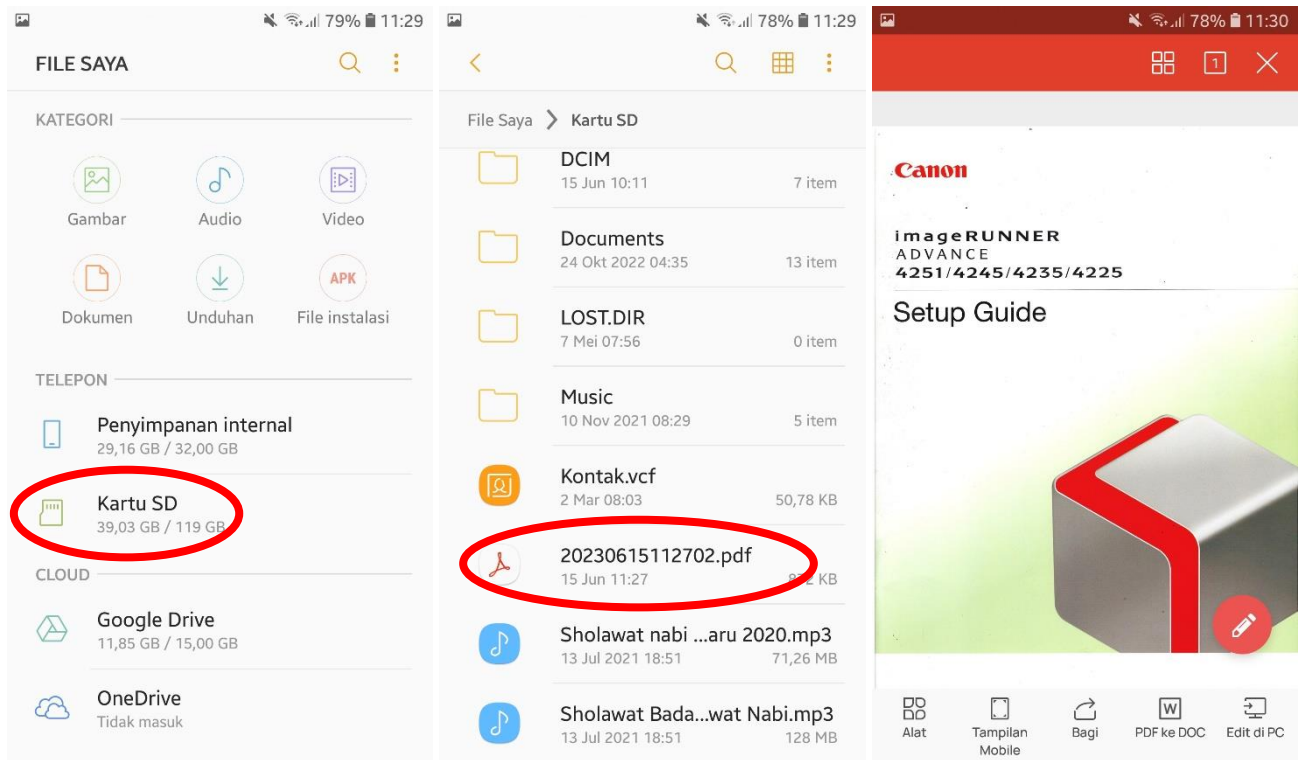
79% 11:29

FILE SAYA

KATEGORI

Gambar
Audio
Video

Dokumen
Unduhan
APK
File instalasi

TELEPON

Penyimpanan internal
29,16 GB / 32,00 GB

Kartu SD
39,03 GB / 119 GB

CLOUD

Google Drive
11,85 GB / 15,00 GB

OneDrive
Tidak masuk

78% 11:29

File Saya > Kartu SD

DCIM
15 Jun 10:11 7 item

Documents
24 Okt 2022 04:35 13 item

LOST.DIR
7 Mei 07:56 0 item

Music
10 Nov 2021 08:29 5 item

Kontak.vcf
2 Mar 08:03 50,78 KB

20230615112702.pdf
15 Jun 11:27 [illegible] KB

Sholawat nabi ...aru 2020.mp3
13 Jul 2021 18:51 71,26 MB

Sholawat Bada...wat Nabi.mp3
13 Jul 2021 18:51 128 MB

78% 11:30

1

Canon

imageRUNNER
ADVANCE
4251/4245/4235/4225

Setup Guide

Alat
Tampilan Mobile
Bagi
W
PDF ke DOC
Edit di PC